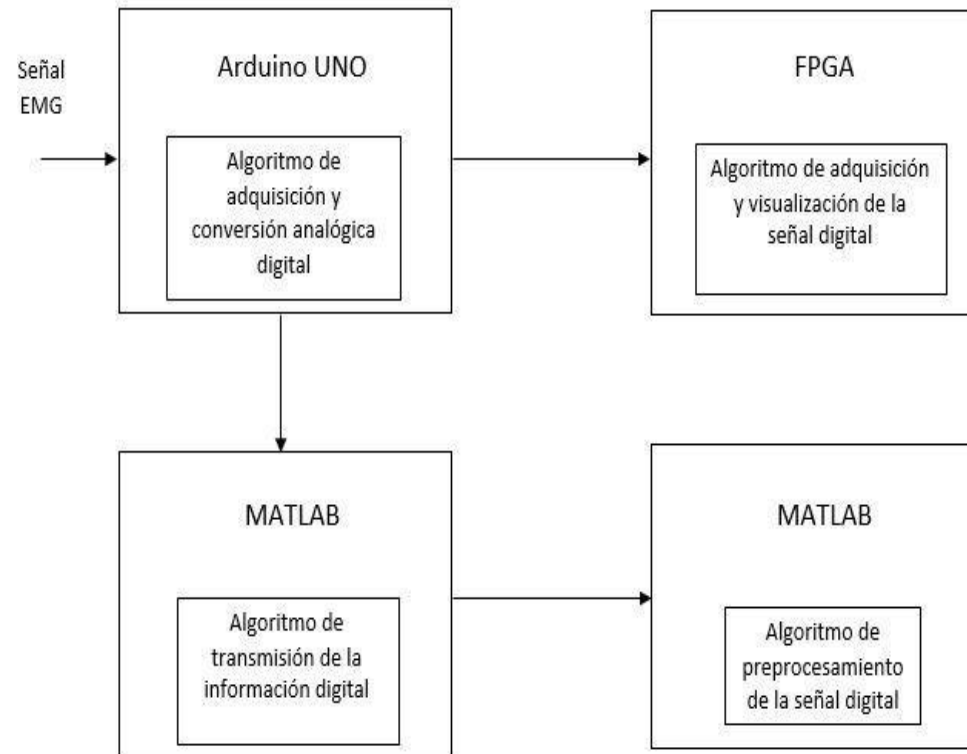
Señal EMG

Arduino UNO

Algoritmo de adquisición y conversión analógica digital

FPGA

Algoritmo de adquisición y visualización de la señal digital

MATLAB

Algoritmo de transmisión de la información digital

MATLAB

Algoritmo de preprocesamiento de la señal digital